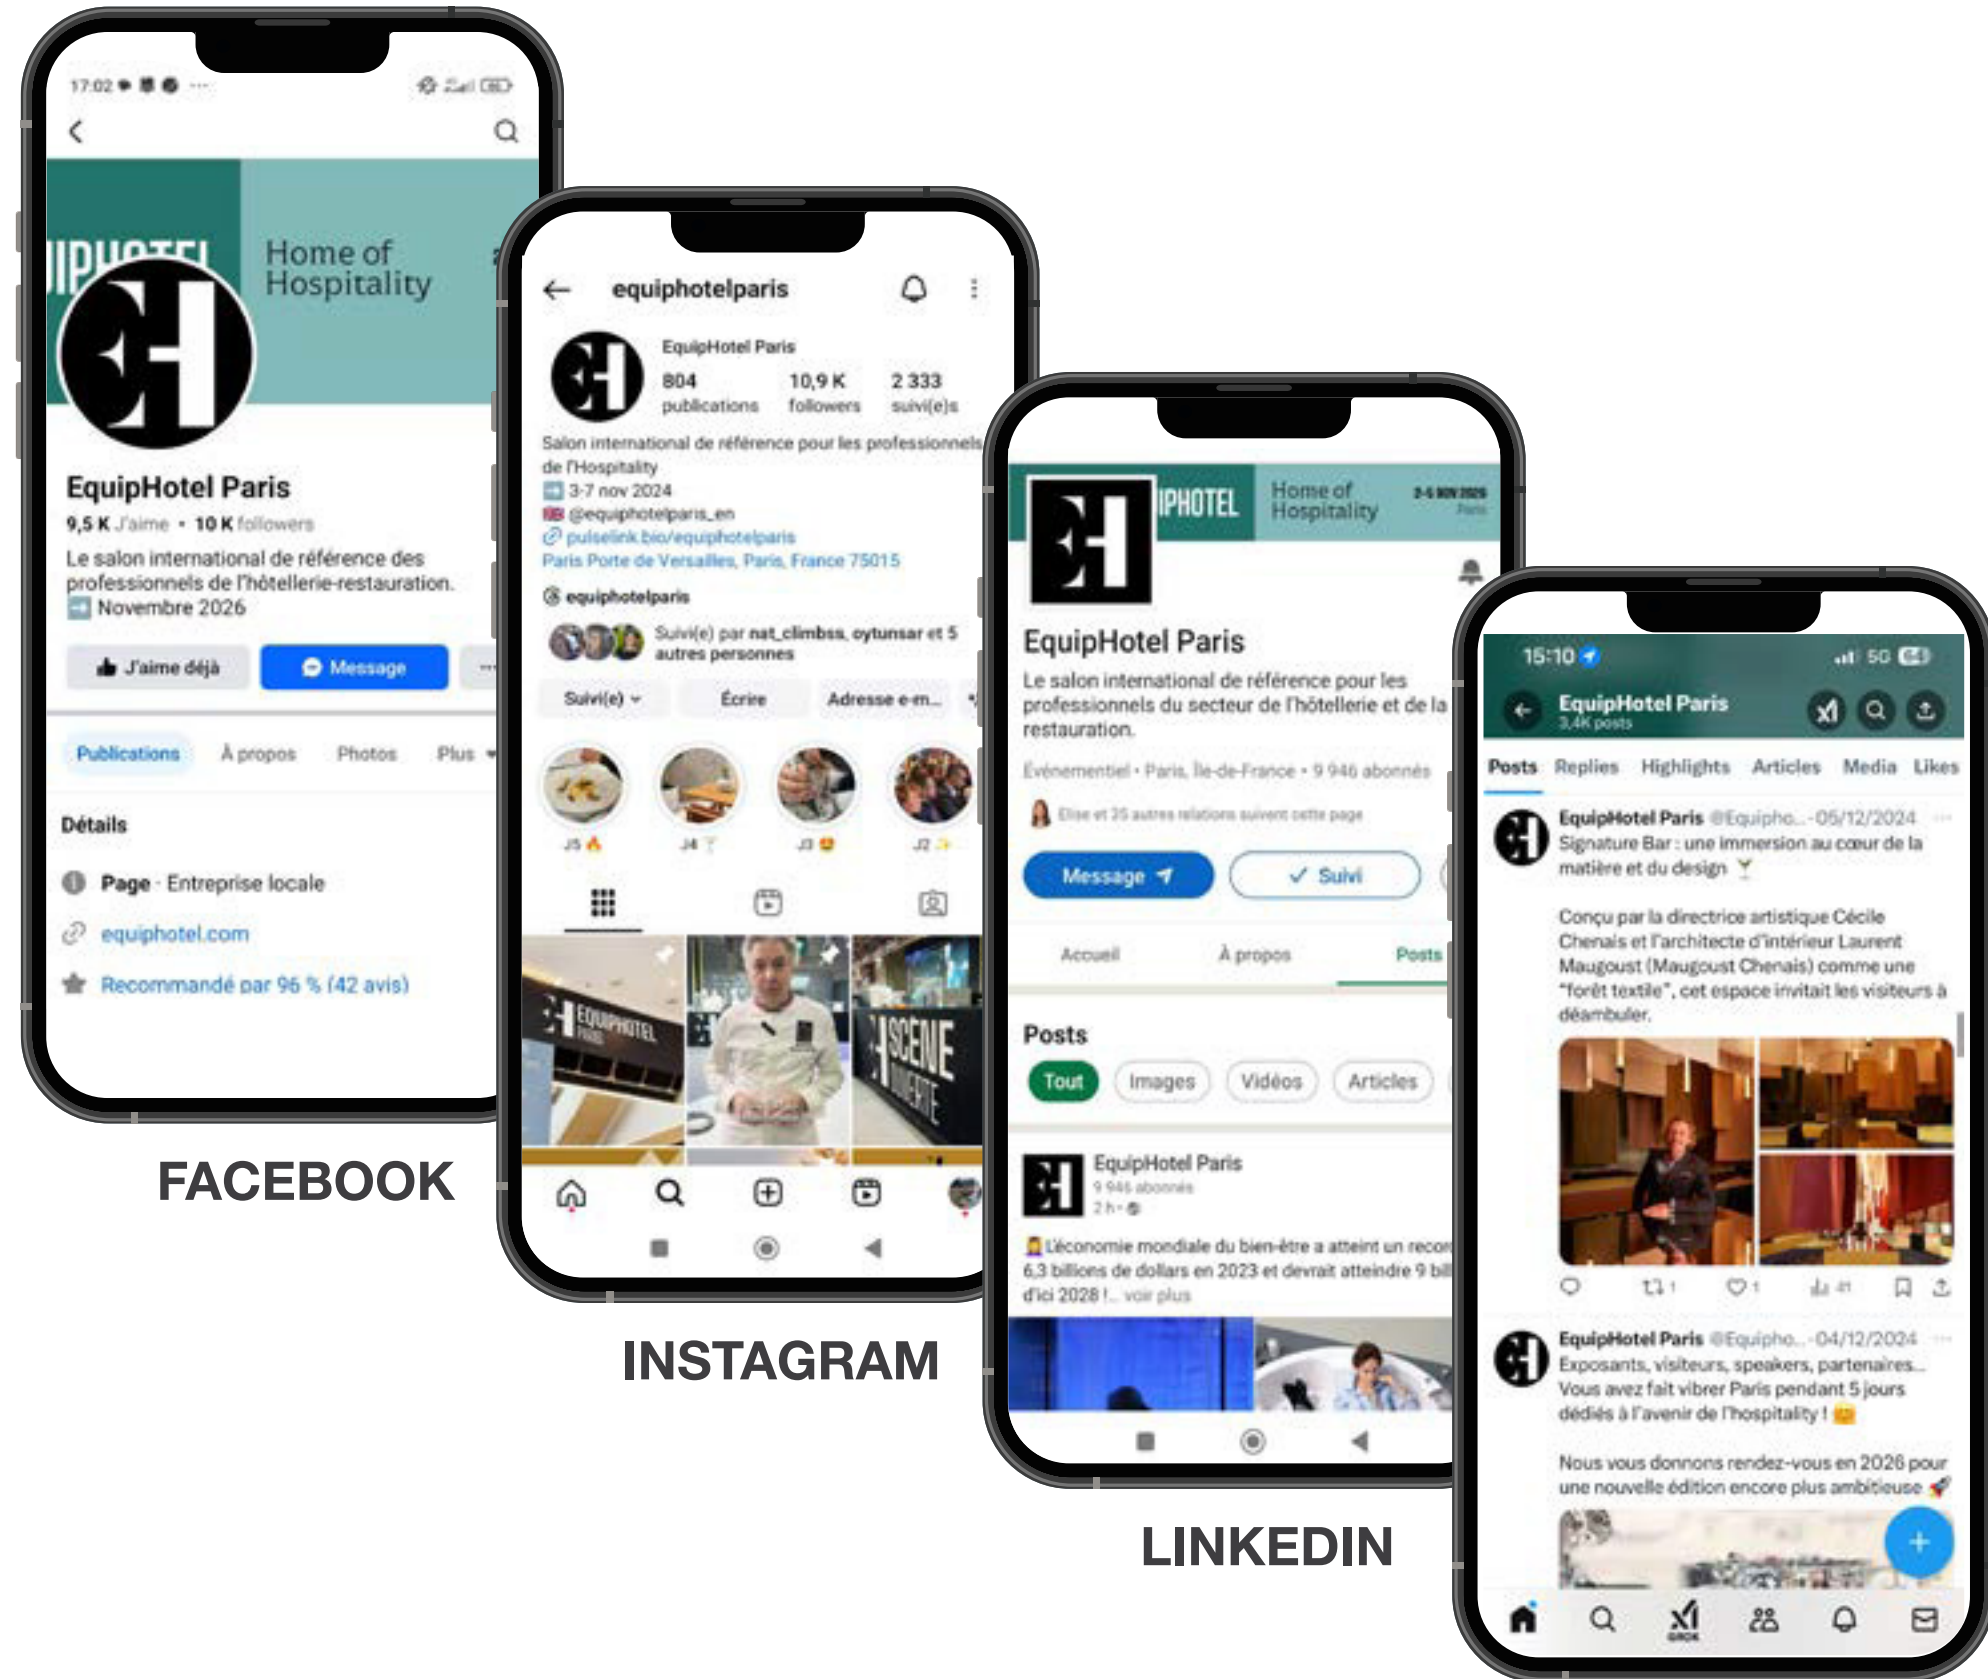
17:02

IPHOTEL Home of Hospitality

EquipHotel Paris
9,5 K J'aime • 10 K followers
Le salon international de référence des professionnels de l'hôtellerie-restauration.
Novembre 2026

J'aime déjà Message ···

Publications À propos Photos Plus

Détails
Page · Entreprise locale
equiphotel.com
Recommandé par 96 % (42 avis)

FACEBOOK

equiphotelparis
EquipHotel Paris
804 publications 10,9 K followers 2 333 suivi(e)s
Salon international de référence pour les professionnels de l'Hospitality
3-7 nov 2024
@equiphotelparis_en
pulselink.bio/equiphotelparis
Paris Porte de Versailles, Paris, France 75015
equiphotelparis
Suivi(e) par nat_climbss, oytunsar et 5 autres personnes
Suivi(e) Écrire Adresse e-m...
J5 J4 J3 J2

INSTAGRAM

IPHOTEL Home of Hospitality
EquipHotel Paris
Le salon international de référence pour les professionnels du secteur de l'hôtellerie et de la restauration.
Événementiel • Paris, Île-de-France • 9 946 abonnés
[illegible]
Message Suivi
Accueil À propos Posts
Posts
Tout Images Vidéos Articles
EquipHotel Paris
9 946 abonnés
2 h •
L'économie mondiale du bien-être a atteint un recor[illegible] 6,3 billions de dollars en 2023 et devrait atteindre 9 bil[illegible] d'ici 2028 !... voir plus

LINKEDIN

15:10 5G
EquipHotel Paris
3,4K posts
Posts Replies Highlights Articles Media Likes
EquipHotel Paris @Equipho... · 05/12/2024
Signature Bar : une immersion au cœur de la matière et du design
Conçu par la directrice artistique Cécile Chenais et l'architecte d'intérieur Laurent Maugoust (Maugoust Chenais) comme une "forêt textile", cet espace invitait les visiteurs à déambuler.
1 1
EquipHotel Paris @Equipho... · 04/12/2024
Exposants, visiteurs, speakers, partenaires... Vous avez fait vibrer Paris pendant 5 jours dédiés à l'avenir de l'hospitality !
Nous vous donnons rendez-vous en 2026 pour une nouvelle édition encore plus ambitieuse